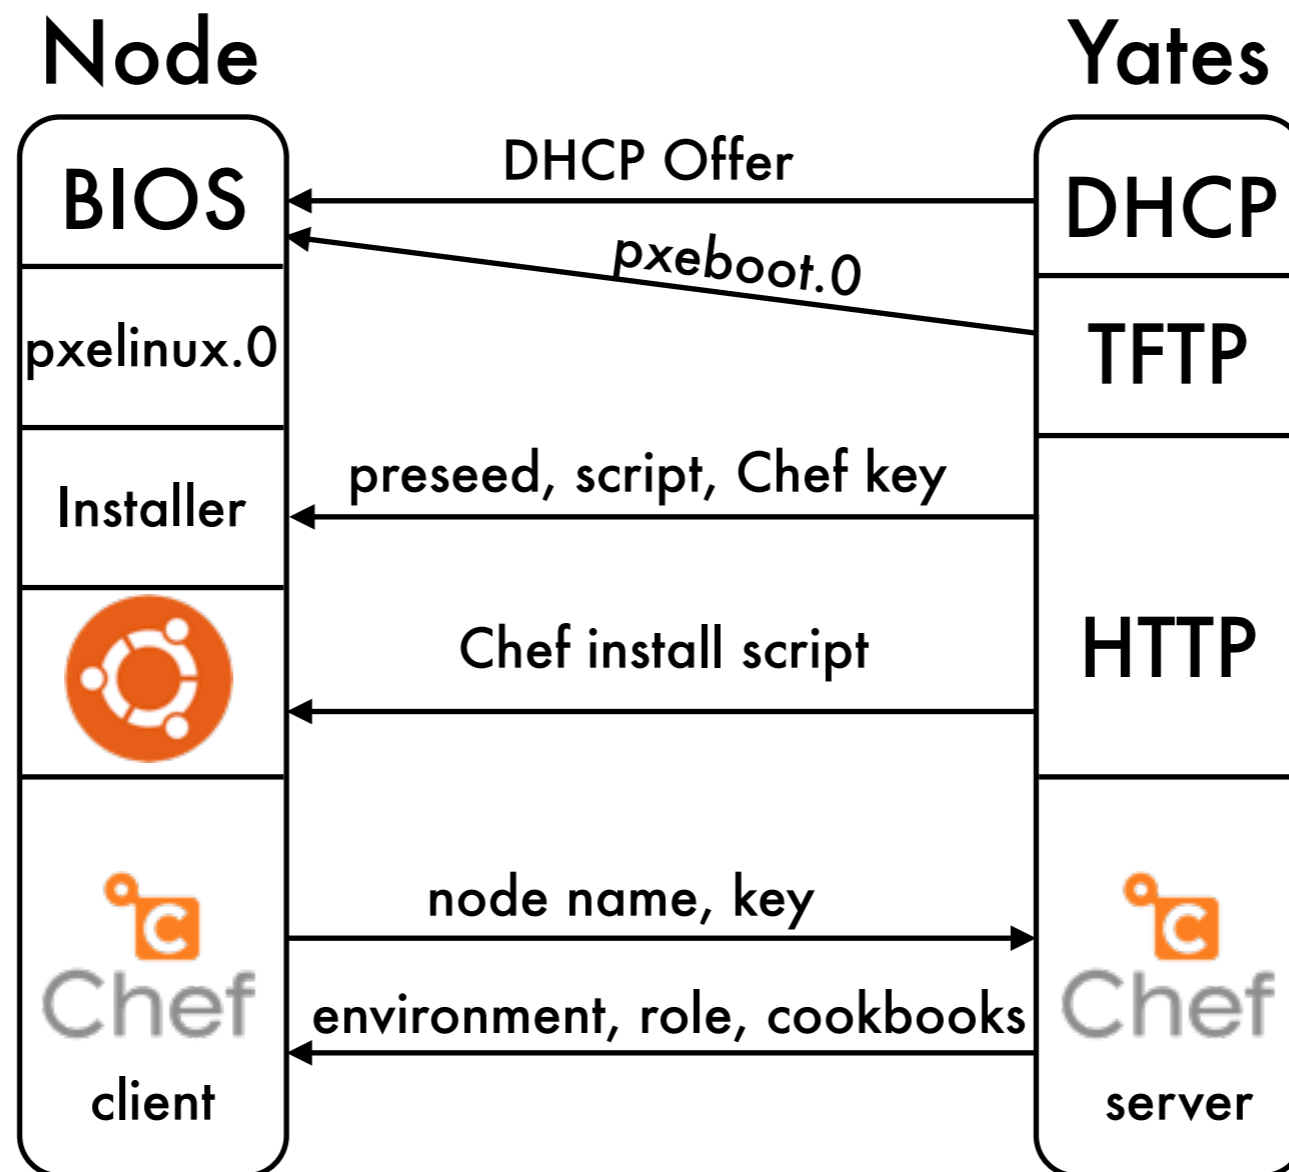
Node

Yates

BIOS

DHCP Offer

DHCP

pxeboot.0

pxelinux.0

TFTP

Installer

preseed, script, Chef key

Chef install script

HTTP

node name, key

Chef

client

environment, role, cookbooks

Chef

server